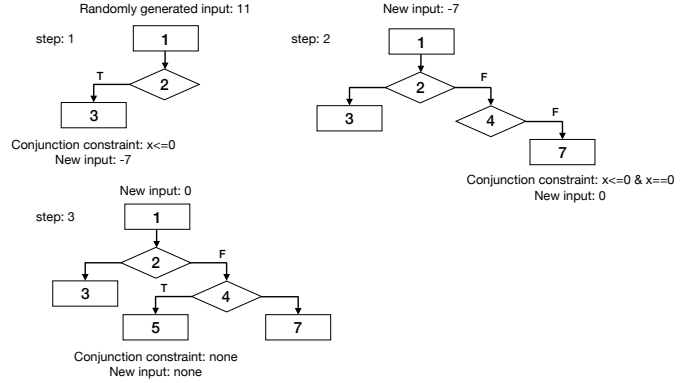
Randomly generated input: 11

step: 1

1

T

2

3

Conjunction constraint: x<=0
New input: -7

New input: -7

step: 2

1

2

F

3

4

F

7

Conjunction constraint: x<=0 & x==0
New input: 0

New input: 0

step: 3

1

2

F

3

T

4

5

7

Conjunction constraint: none
New input: none